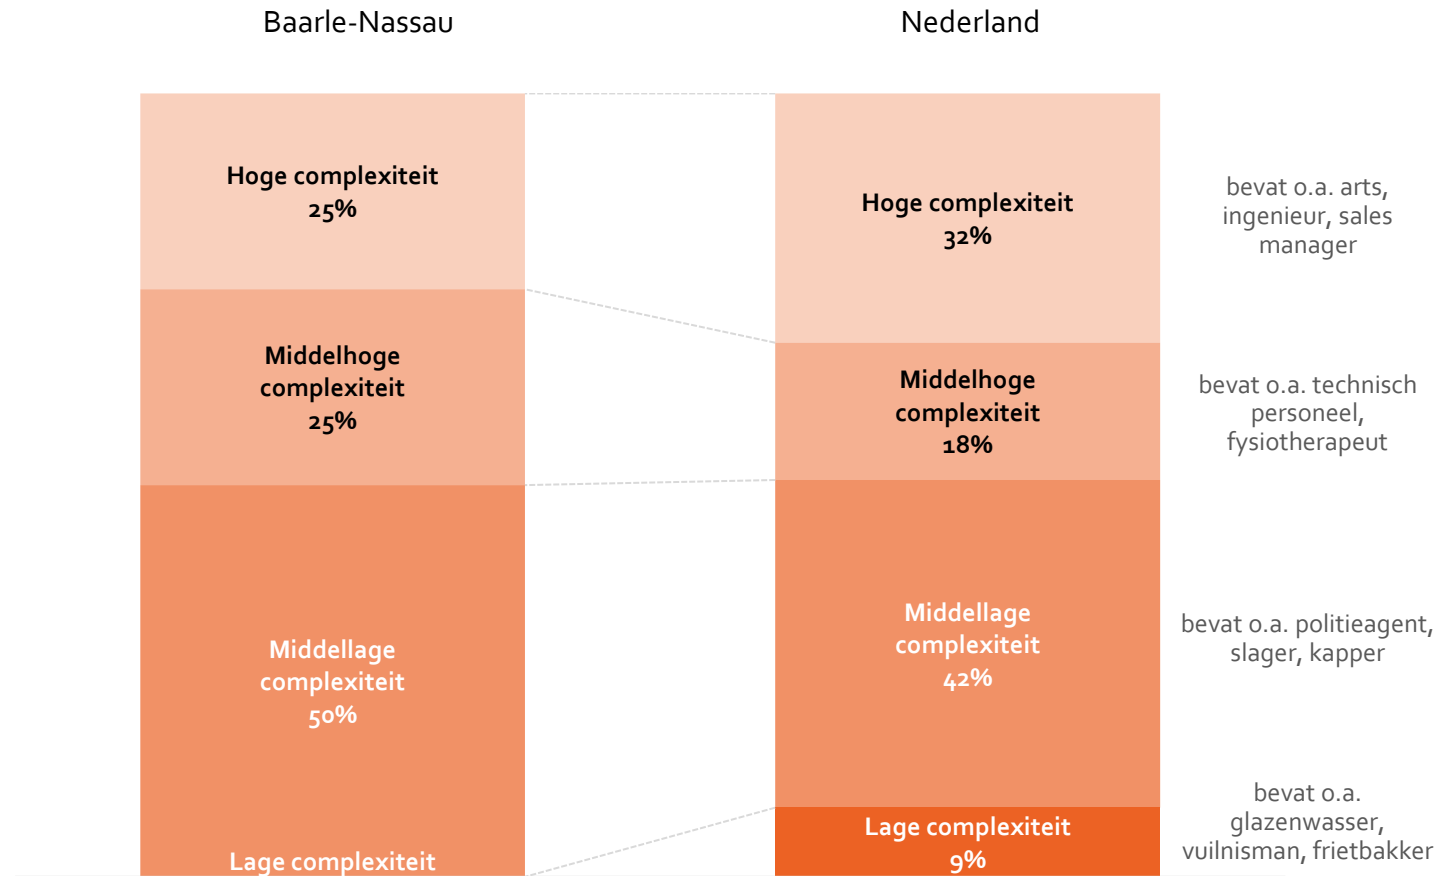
Baarle-Nassau

Nederland

Hoge complexiteit
25%

Middelhoge complexiteit
25%

Middellage complexiteit
50%

Lage complexiteit

Hoge complexiteit
32%

Middelhoge complexiteit
18%

Middellage complexiteit
42%

Lage complexiteit
9%

bevat o.a. arts, ingenieur, sales manager

bevat o.a. technisch personeel, fysiotherapeut

bevat o.a. politieagent, slager, kapper

bevat o.a. glazenwasser, vuilnisman, frietbakker